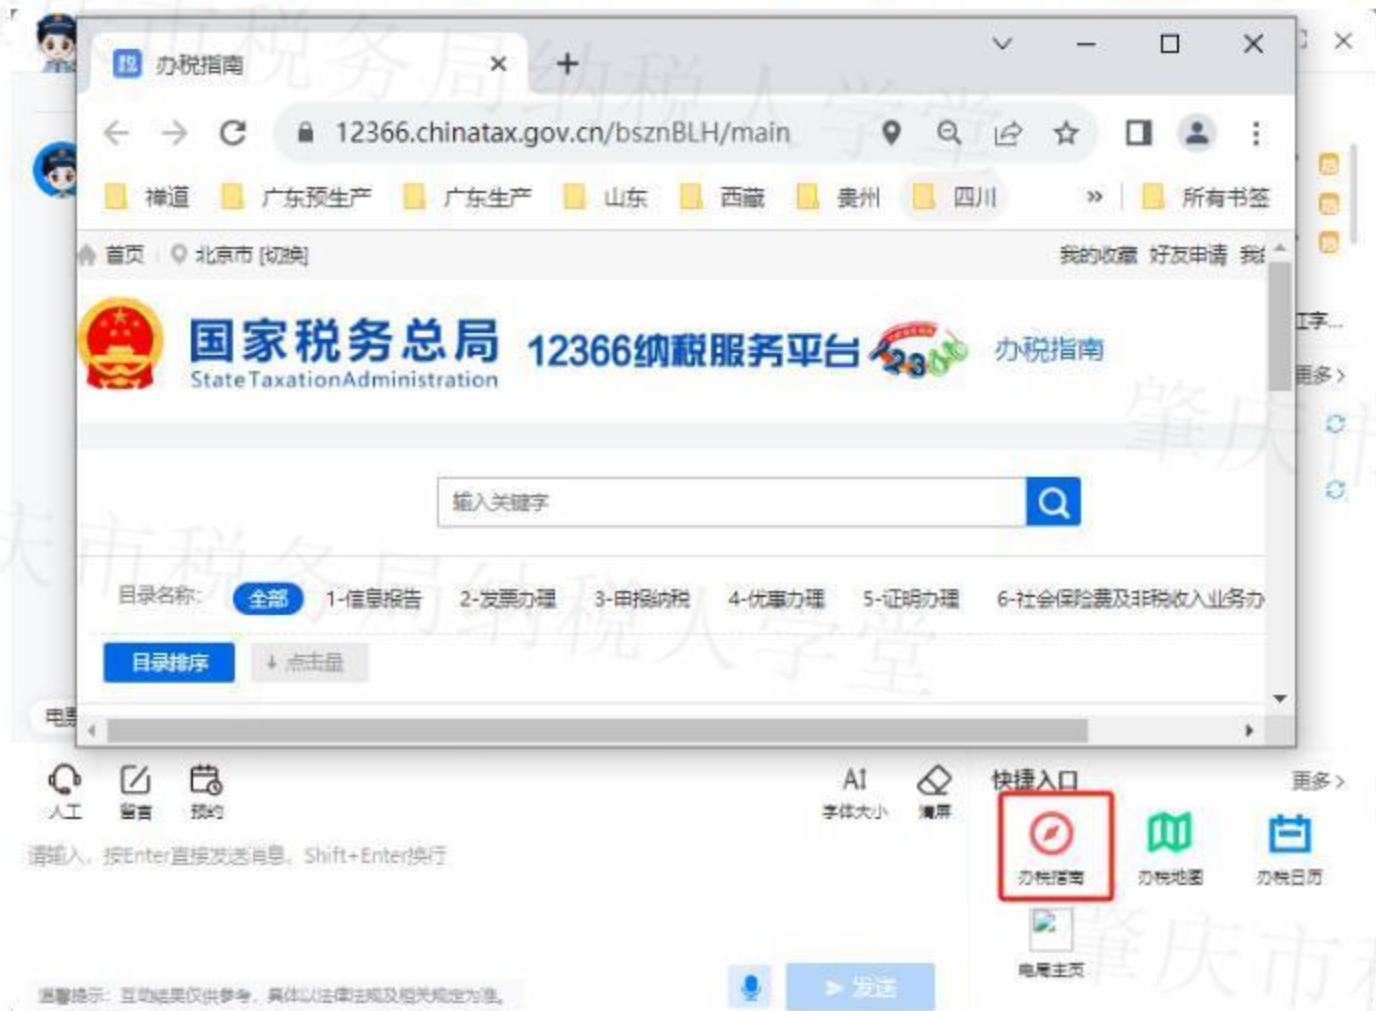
办税指南

12366.chinatax.gov.cn/bsznBLH/main

禅道 广东预生产 广东生产 山东 西藏 贵州 四川 » 所有书签

首页 北京市 [切换] 我的收藏 好友申请 我

国家税务总局 State Taxation Administration 12366纳税服务平台 办税指南

输入关键字

目录名称: 全部 1-信息报告 2-发票办理 3-申报纳税 4-优惠办理 5-证明办理 6-社会保险费及非税收入业务办

目录排序 ↓点击量

工字...
更多 >

电

人工 留言 预约 AI 字体大小 清屏 快捷入口 更多 >

请输入，按Enter直接发送消息，Shift+Enter换行

办税指南 办税地图 办税日历

电局主页

温馨提示：互动结果仅供参考，具体以法律法规及相关规定为准。

发送

肇庆市税务局纳税人学堂